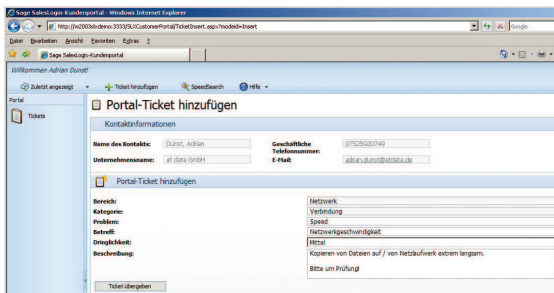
Sage SalesLogix-Kundenportal - Windows Internet Explorer

http://w2003slxdemo:3333/SLXCustomerPortal/TicketInsert.aspx?modeid=Insert

Google

Datei Bearbeiten Ansicht Favoriten Extras ?

Sage SalesLogix-Kundenportal

Willkommen Adrian Dunst!

Zuletzt angezeigt Ticket hinzufügen SpeedSearch Hilfe

Portal

Tickets

Portal-Ticket hinzufügen

Kontaktinformationen

Name des Kontakts: Dunst, Adrian

Unternehmensname: at data GmbH

Geschäftliche Telefonnummer: 07529920740

E-Mail: adrian.dunst@atdata.de

Portal-Ticket hinzufügen

Bereich: Netzwerk

Kategorie: Verbindung

Problem: Speed

Betreff: Netzwerkgeschwindigkeit

Dringlichkeit: Mittel

Beschreibung: Kopieren von Dateien auf / von Netzlaufwerk extrem langsam.

Bitte um Prüfung!

Ticket übergeben